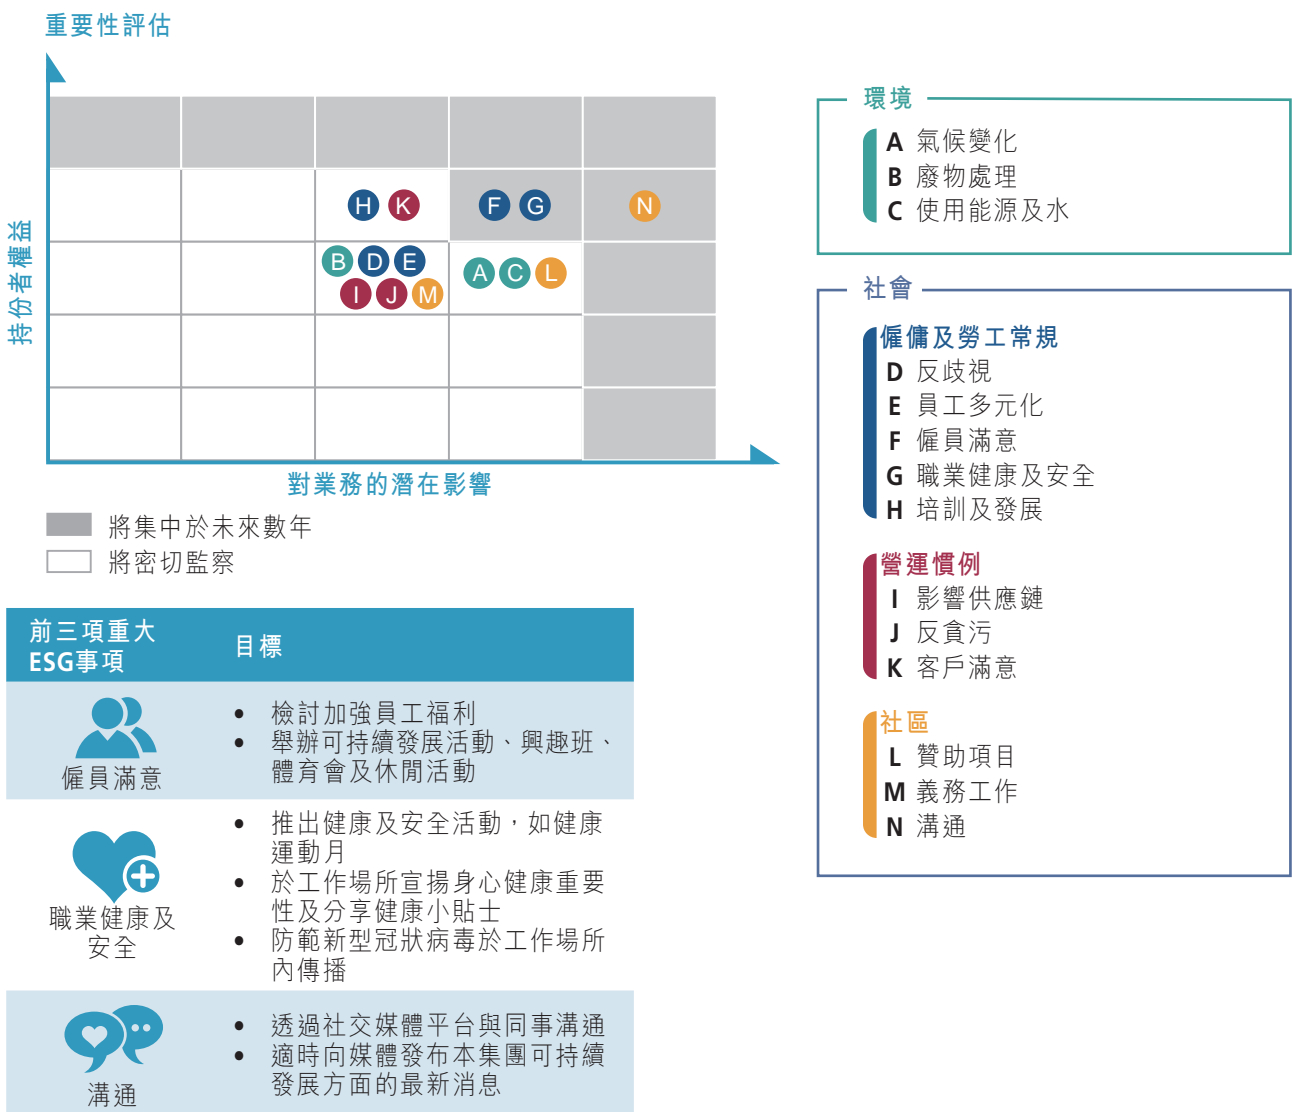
重要性評估

持份者權益

H K F G N

B D E I J M A C L

對業務的潛在影響

將集中於未來數年

將密切監察

環境
A 氣候變化
B 廢物處理
C 使用能源及水

社會
僱傭及勞工常規
D 反歧視
E 員工多元化
F 僱員滿意
G 職業健康及安全
H 培訓及發展

營運慣例
I 影響供應鏈
J 反貪污
K 客戶滿意

社區
L 贊助項目
M 義務工作
N 溝通

| 前三項重大ESG事項 | 目標 |
|---|---|
| 僱員滿意 | • 檢討加強員工福利<br>• 舉辦可持續發展活動、興趣班、體育會及休閒活動 |
| 職業健康及安全 | • 推出健康及安全活動，如健康運動月<br>• 於工作場所宣揚身心健康重要性及分享健康小貼士<br>• 防範新型冠狀病毒於工作場所內傳播 |
| 溝通 | • 透過社交媒體平台與同事溝通<br>• 適時向媒體發布本集團可持續發展方面的最新消息 |